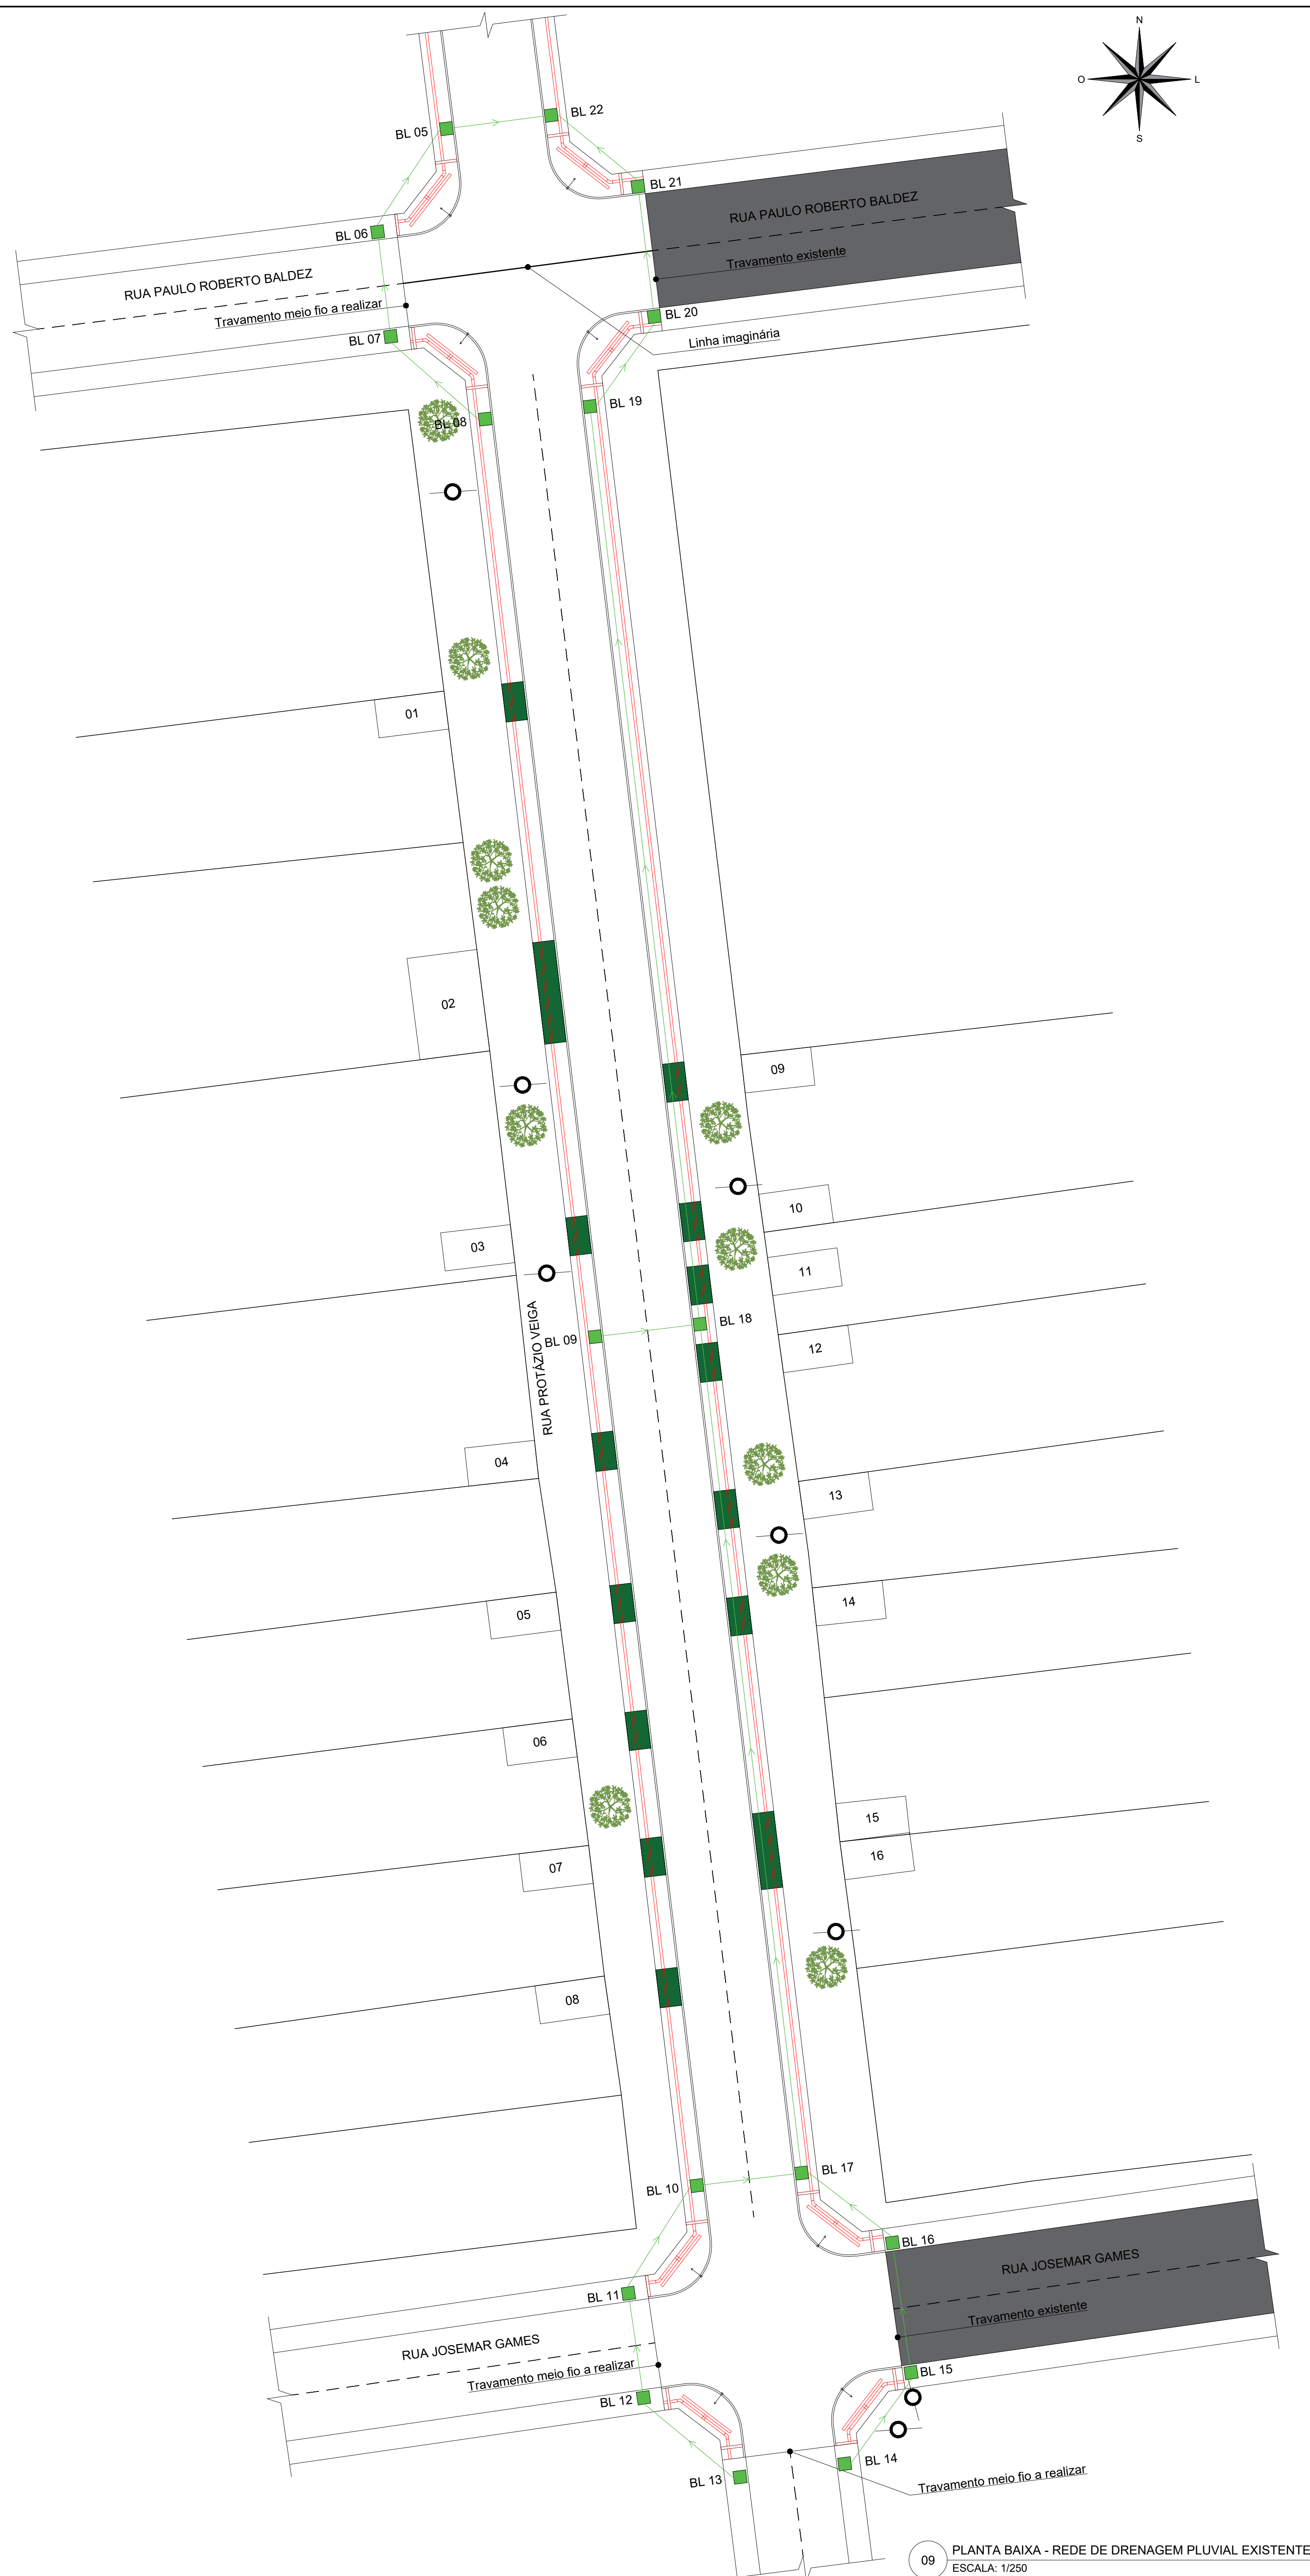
N
O
L
S

BL 05
BL 22
BL 21
RUA PAULO ROBERTO BALDEZ
Travamento existente
BL 06
RUA PAULO ROBERTO BALDEZ
Travamento meio fio a realizar
BL 07
BL 20
Linha imaginária
BL 19
BL 08

01
02
09
10
11
03
RUA PROTÁZIO VEIGA
BL 09
BL 18
12
04
13
14
05
06
15
16
07
08

BL 17
BL 10
BL 16
RUA JOSEMAR GAMES
Travamento existente
BL 11
RUA JOSEMAR GAMES
Travamento meio fio a realizar
BL 15
BL 12
BL 14
BL 13
Travamento meio fio a realizar

09
PLANTA BAIXA - REDE DE DRENAGEM PLUVIAL EXISTENTE
ESCALA: 1/250